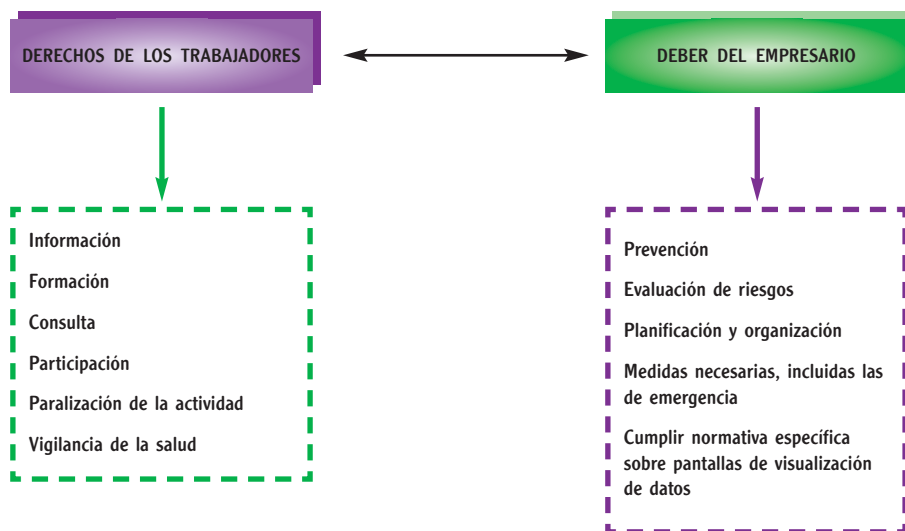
DERECHOS DE LOS TRABAJADORES

DEBER DEL EMPRESARIO

Información

Formación

Consulta

Participación

Paralización de la actividad

Vigilancia de la salud

Prevención

Evaluación de riesgos

Planificación y organización

Medidas necesarias, incluidas las de emergencia

Cumplir normativa específica sobre pantallas de visualización de datos